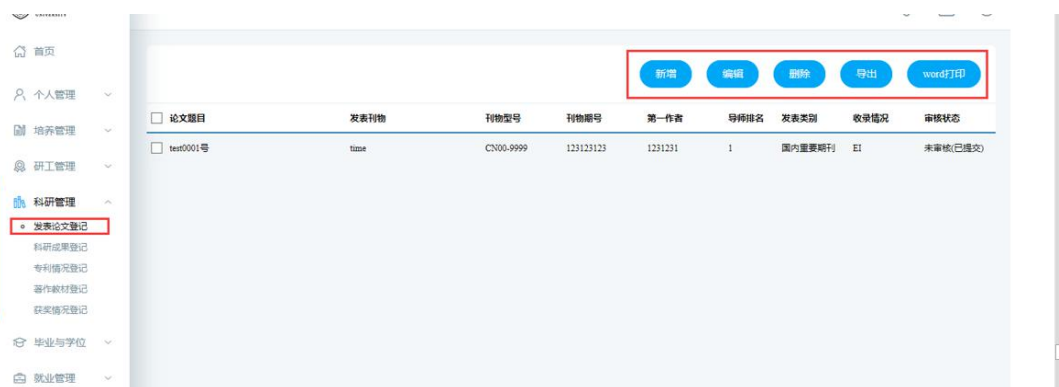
首页
个人管理
培养管理
研工管理
科研管理
发表论文登记
科研成果登记
专利情况登记
著作教材登记
获奖情况登记
毕业与学位
就业管理

新增 编辑 删除 导出 word打印

| 论文题目 | 发表刊物 | 刊物型号 | 刊物期号 | 第一作者 | 导师排名 | 发表类别 | 收录情况 | 审核状态 |
|---|---|---|---|---|---|---|---|---|
| test0001号 | time | CN00-9999 | 123123123 | 1231231 | 1 | 国内重要期刊 | EI | 未审核(已提交) |